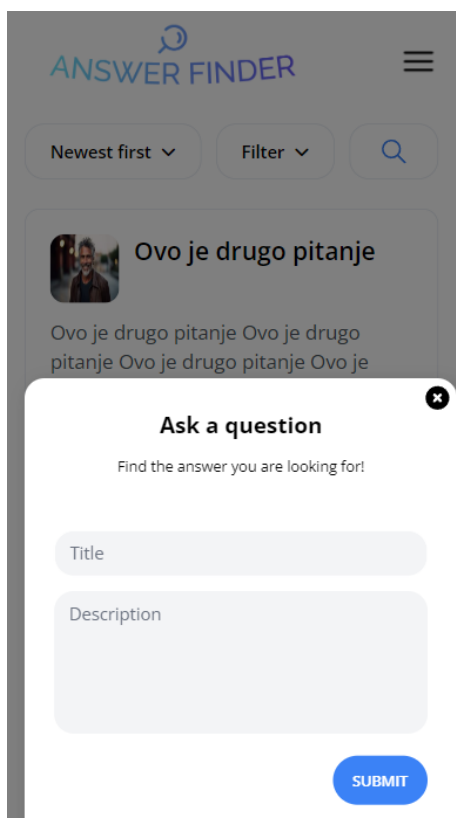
ANSWER FINDER

Newest first

Filter

Ovo je drugo pitanje

Ovo je drugo pitanje Ovo je drugo pitanje Ovo je drugo pitanje Ovo je

Ask a question

Find the answer you are looking for!

Title

Description

SUBMIT